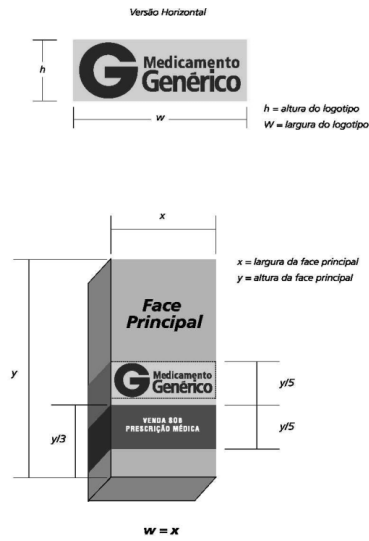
Versão Horizontal

h

G Medicamento Genérico

w

h = altura do logotipo
W = largura do logotipo

x

x = largura da face principal
y = altura da face principal

y

Face Principal

G Medicamento Genérico

y/5

VENDA SOB PRESCRIÇÃO MÉDICA

y/3

y/5

$w = x$